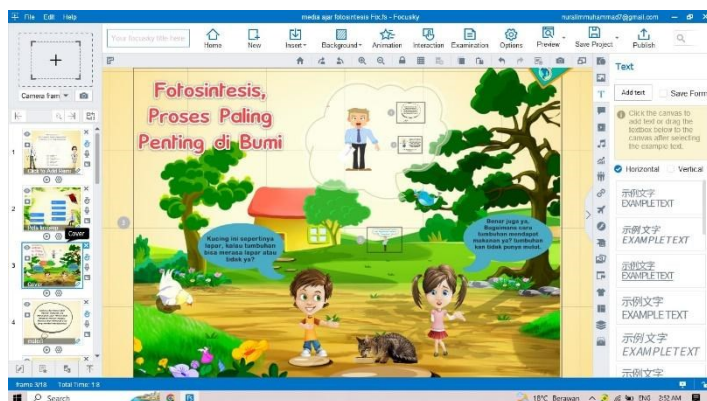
File Edit Help

media ajar fotosintesis Focfs - Focusky

nurallmmuhammad7@gmail.com

Your focusky title here

Home New Insert Background Animation Interaction Examination Options Preview Save Project Publish

Camera frame

1

2

3

4

Cover

Fotosintesis, Proses Paling Penting di Bumi

Kucing ini sepertinya lapar, kalau tumbuhan bisa merasa lapar atau tidak ya?

Benar juga ya. Bagaimana cara tumbuhan mendapat makanan ya? Tumbuhan kan tidak punya mulut.

Text

Add text

Save Form

Click the canvas to add text or drag the textbox below to the canvas after selecting the example text.

Horizontal Vertical

示例文字 EXAMPLE TEXT

示例文字 EXAMPLE TEXT

示例文字 EXAMPLE TEXT

示例文字 EXAMPLE TEXT

示例文字 EXAMPLE TEXT

示例文字

Frame: 3/18 Total Time: 18

Search

18°C Berawan ENG 2:52 AM